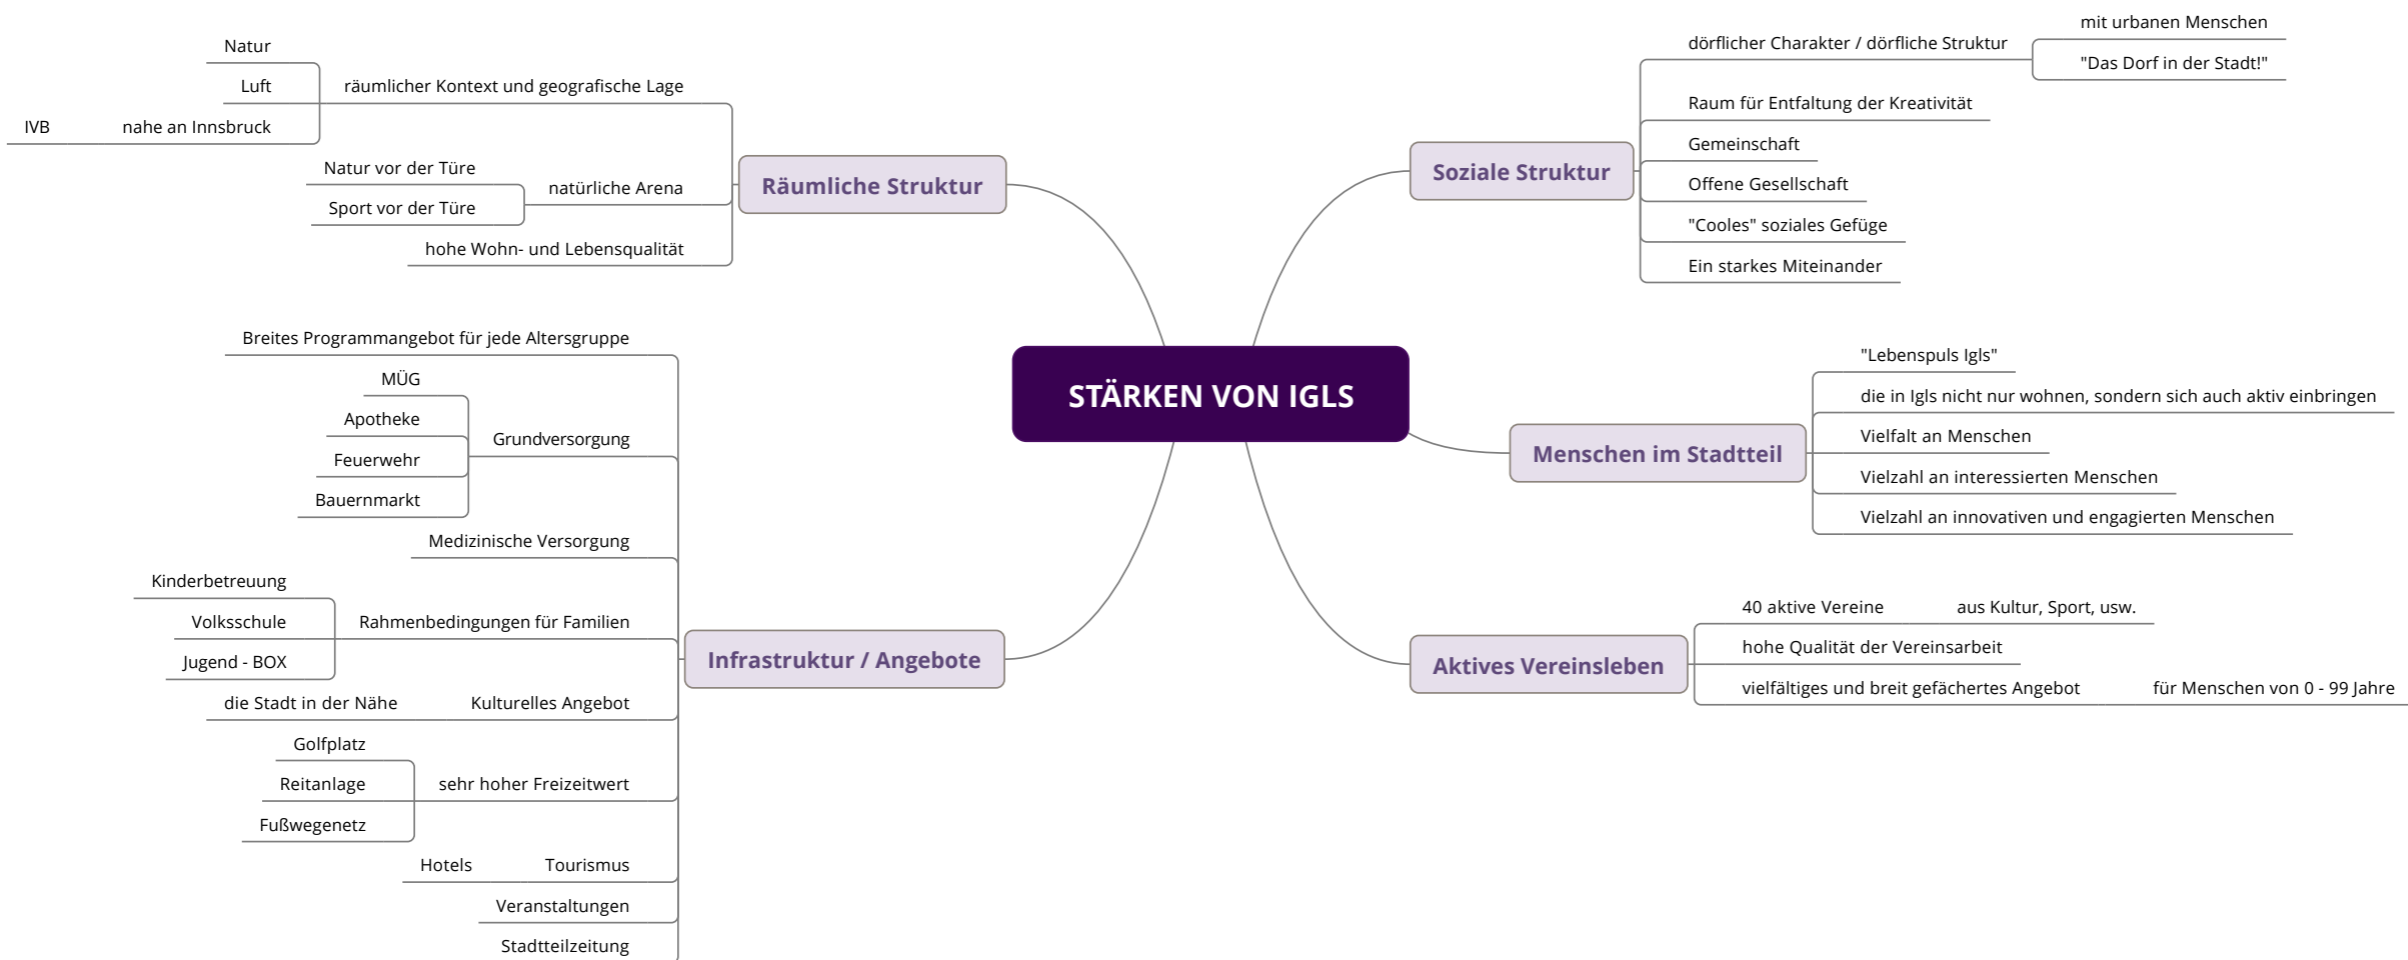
STÄRKEN VON IGLS

Räumliche Struktur
räumlicher Kontext und geografische Lage
Natur
Luft
nahe an Innsbruck
IVB
natürliche Arena
Natur vor der Türe
Sport vor der Türe
hohe Wohn- und Lebensqualität

Infrastruktur / Angebote
Breites Programmangebot für jede Altersgruppe
Grundversorgung
MÜG
Apotheke
Feuerwehr
Bauernmarkt
Medizinische Versorgung
Rahmenbedingungen für Familien
Kinderbetreuung
Volksschule
Jugend - BOX
Kulturelles Angebot
die Stadt in der Nähe
sehr hoher Freizeitwert
Golfplatz
Reitanlage
Fußwegenetz
Tourismus
Hotels
Veranstaltungen
Stadtteilzeitung

Soziale Struktur
dörflicher Charakter / dörfliche Struktur
mit urbanen Menschen
"Das Dorf in der Stadt!"
Raum für Entfaltung der Kreativität
Gemeinschaft
Offene Gesellschaft
"Cooles" soziales Gefüge
Ein starkes Miteinander

Menschen im Stadtteil
"Lebenspuls Igls"
die in Igls nicht nur wohnen, sondern sich auch aktiv einbringen
Vielfalt an Menschen
Vielzahl an interessierten Menschen
Vielzahl an innovativen und engagierten Menschen

Aktives Vereinsleben
40 aktive Vereine
aus Kultur, Sport, usw.
hohe Qualität der Vereinsarbeit
vielfältiges und breit gefächertes Angebot
für Menschen von 0 - 99 Jahre